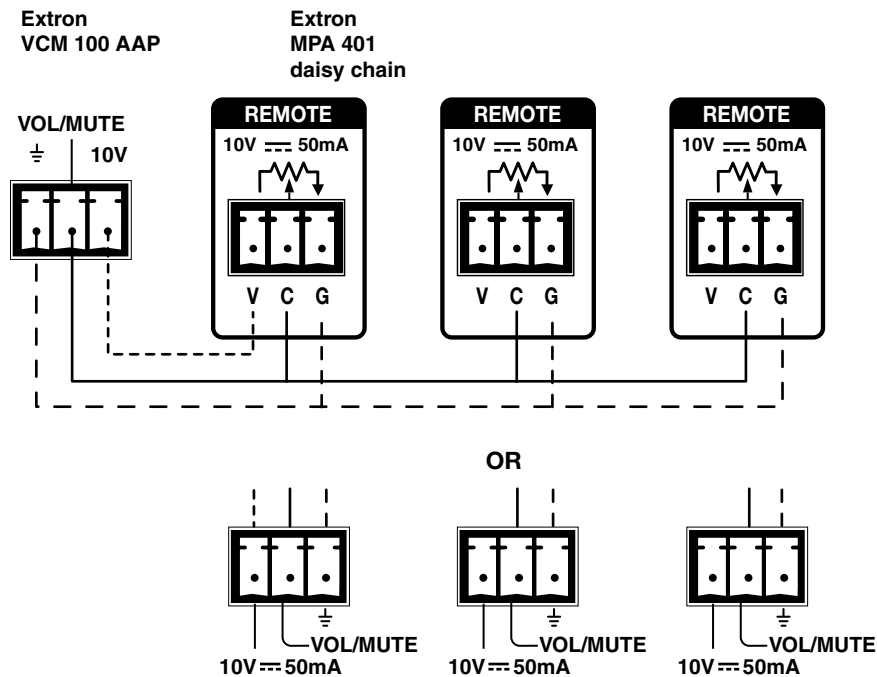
Extron
VCM 100 AAP

Extron
MPA 401
daisy chain

VOL/MUTE
⏚ 10V

REMOTE
10V ⎓ 50mA
V C G

REMOTE
10V ⎓ 50mA
V C G

REMOTE
10V ⎓ 50mA
V C G

OR

⏚
VOL/MUTE
10V ⎓ 50mA

⏚
VOL/MUTE
10V ⎓ 50mA

⏚
VOL/MUTE
10V ⎓ 50mA